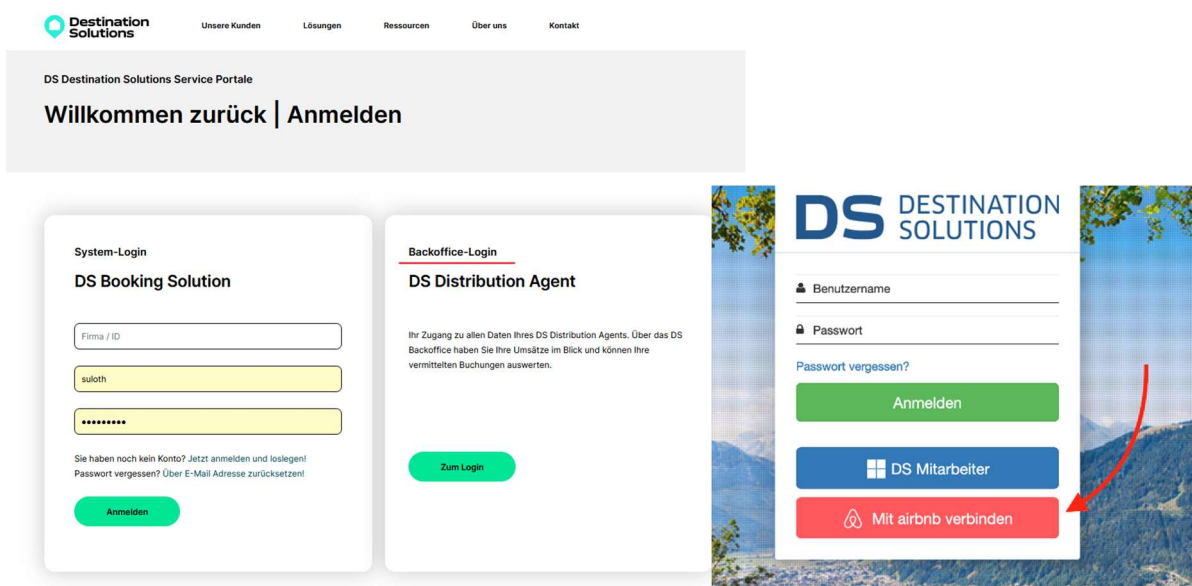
Destination Solutions

Unsere Kunden Lösungen Ressourcen Über uns Kontakt

DS Destination Solutions Service Portale

Willkommen zurück | Anmelden

System-Login

DS Booking Solution

Firma / ID

suloth

•••••••••

Sie haben noch kein Konto? Jetzt anmelden und loslegen!
Passwort vergessen? Über E-Mail Adresse zurücksetzen!

Anmelden

Backoffice-Login

DS Distribution Agent

Ihr Zugang zu allen Daten Ihres DS Distribution Agents. Über das DS Backoffice haben Sie Ihre Umsätze im Blick und können Ihre vermittelten Buchungen auswerten.

Zum Login

DS DESTINATION SOLUTIONS

Benutzername

Passwort

Passwort vergessen?

Anmelden

DS Mitarbeiter

Mit airbnb verbinden